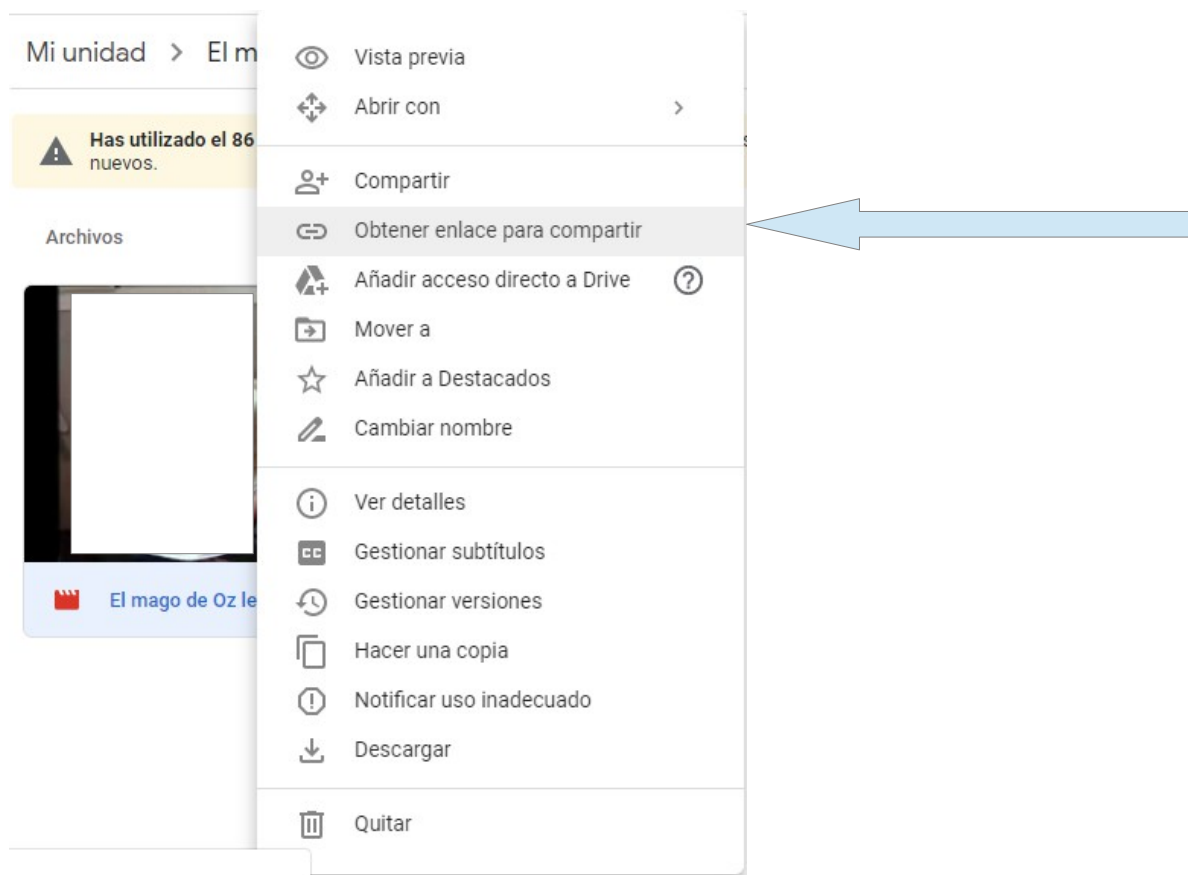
Mi unidad > El m

Has utilizado el 86
nuevos.

Archivos

El mago de Oz le

Vista previa
Abrir con >

Compartir
Obtener enlace para compartir
Añadir acceso directo a Drive
Mover a
Añadir a Destacados
Cambiar nombre

Ver detalles
Gestionar subtítulos
Gestionar versiones
Hacer una copia
Notificar uso inadecuado
Descargar

Quitar